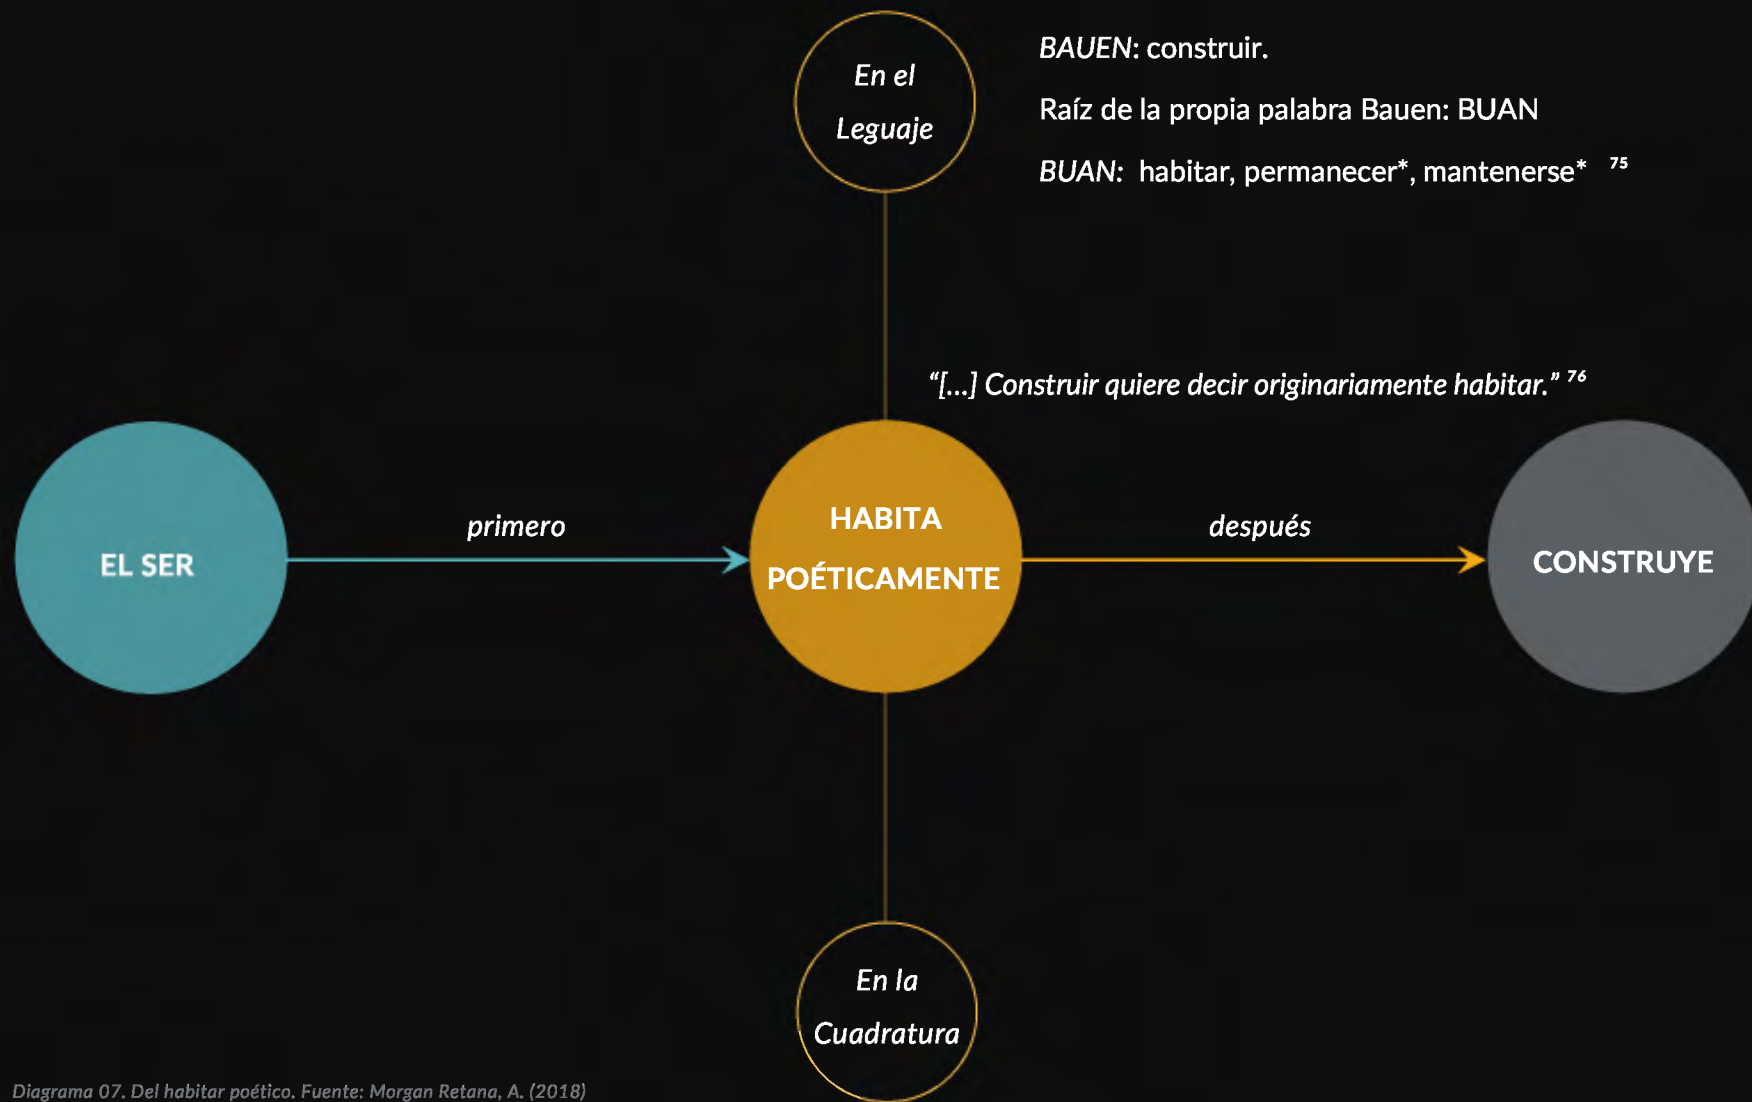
En el Leguaje

BAUEN: construir.

Raíz de la propia palabra Bauen: BUAN

BUAN: habitar, permanecer*, mantenerse* $^{75}$

“[...] Construir quiere decir originariamente habitar.” $^{76}$

EL SER

primero

HABITA POÉTICAMENTE

después

CONSTRUYE

En la Cuadratura

Diagrama 07. Del habitar poético. Fuente: Morgan Retana, A. (2018)